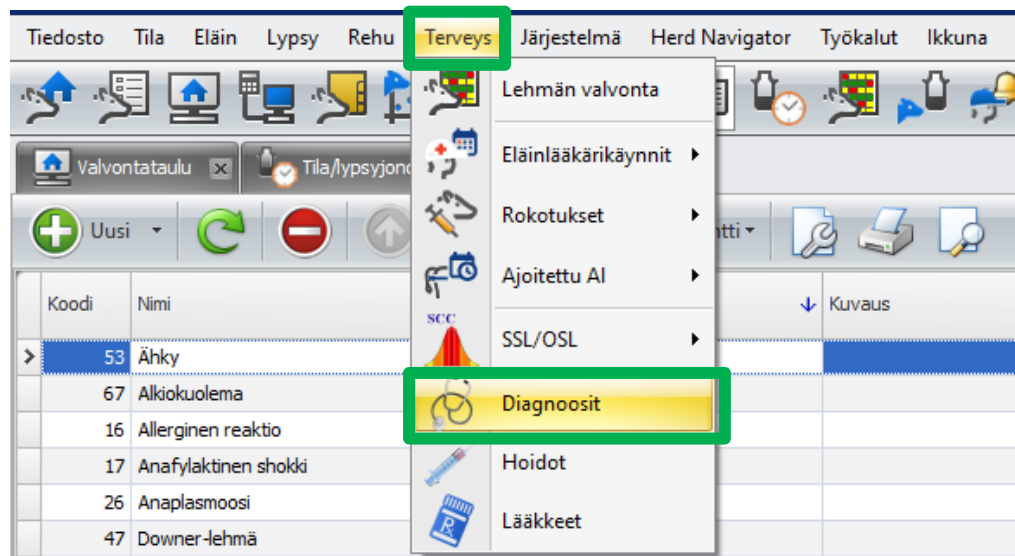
Tiedosto Tila Eläin Lypsy Rehu Terveys Järjestelmä Herd Navigator Työkalut Ikkuna

Valvontataulu Tila/lypsyjono

Uusi

Lehmän valvonta
Eläinlääkärikäynnit
Rokotukset
Ajoitettu AI
SSL/OSL
Diagnoosit
Hoidot
Lääkkeet

SCC

ntti

| Koodi | Nimi | Kuvaus |
|---|---|---|
| 53 | Ähky | |
| 67 | Alkiokuolema | |
| 16 | Allerginen reaktio | |
| 17 | Anafylaktinen shokki | |
| 26 | Anaplasmoosi | |
| 47 | Downer-lehmä | |